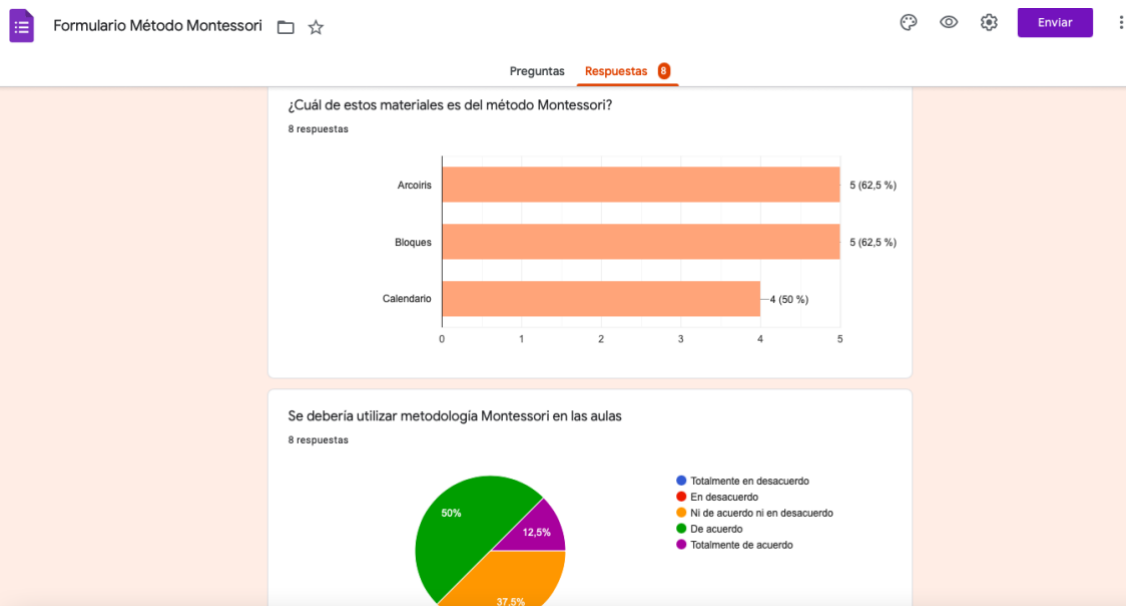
Formulario Método Montessori

Enviar

Preguntas Respuestas 8

¿Cuál de estos materiales es del método Montessori?

8 respuestas

Arcoiris 5 (62,5 %)
Bloques 5 (62,5 %)
Calendario 4 (50 %)

0 1 2 3 4 5

Se debería utilizar metodología Montessori en las aulas

8 respuestas

50%
12,5%
37,5%

Totalmente en desacuerdo
En desacuerdo
Ni de acuerdo ni en desacuerdo
De acuerdo
Totalmente de acuerdo